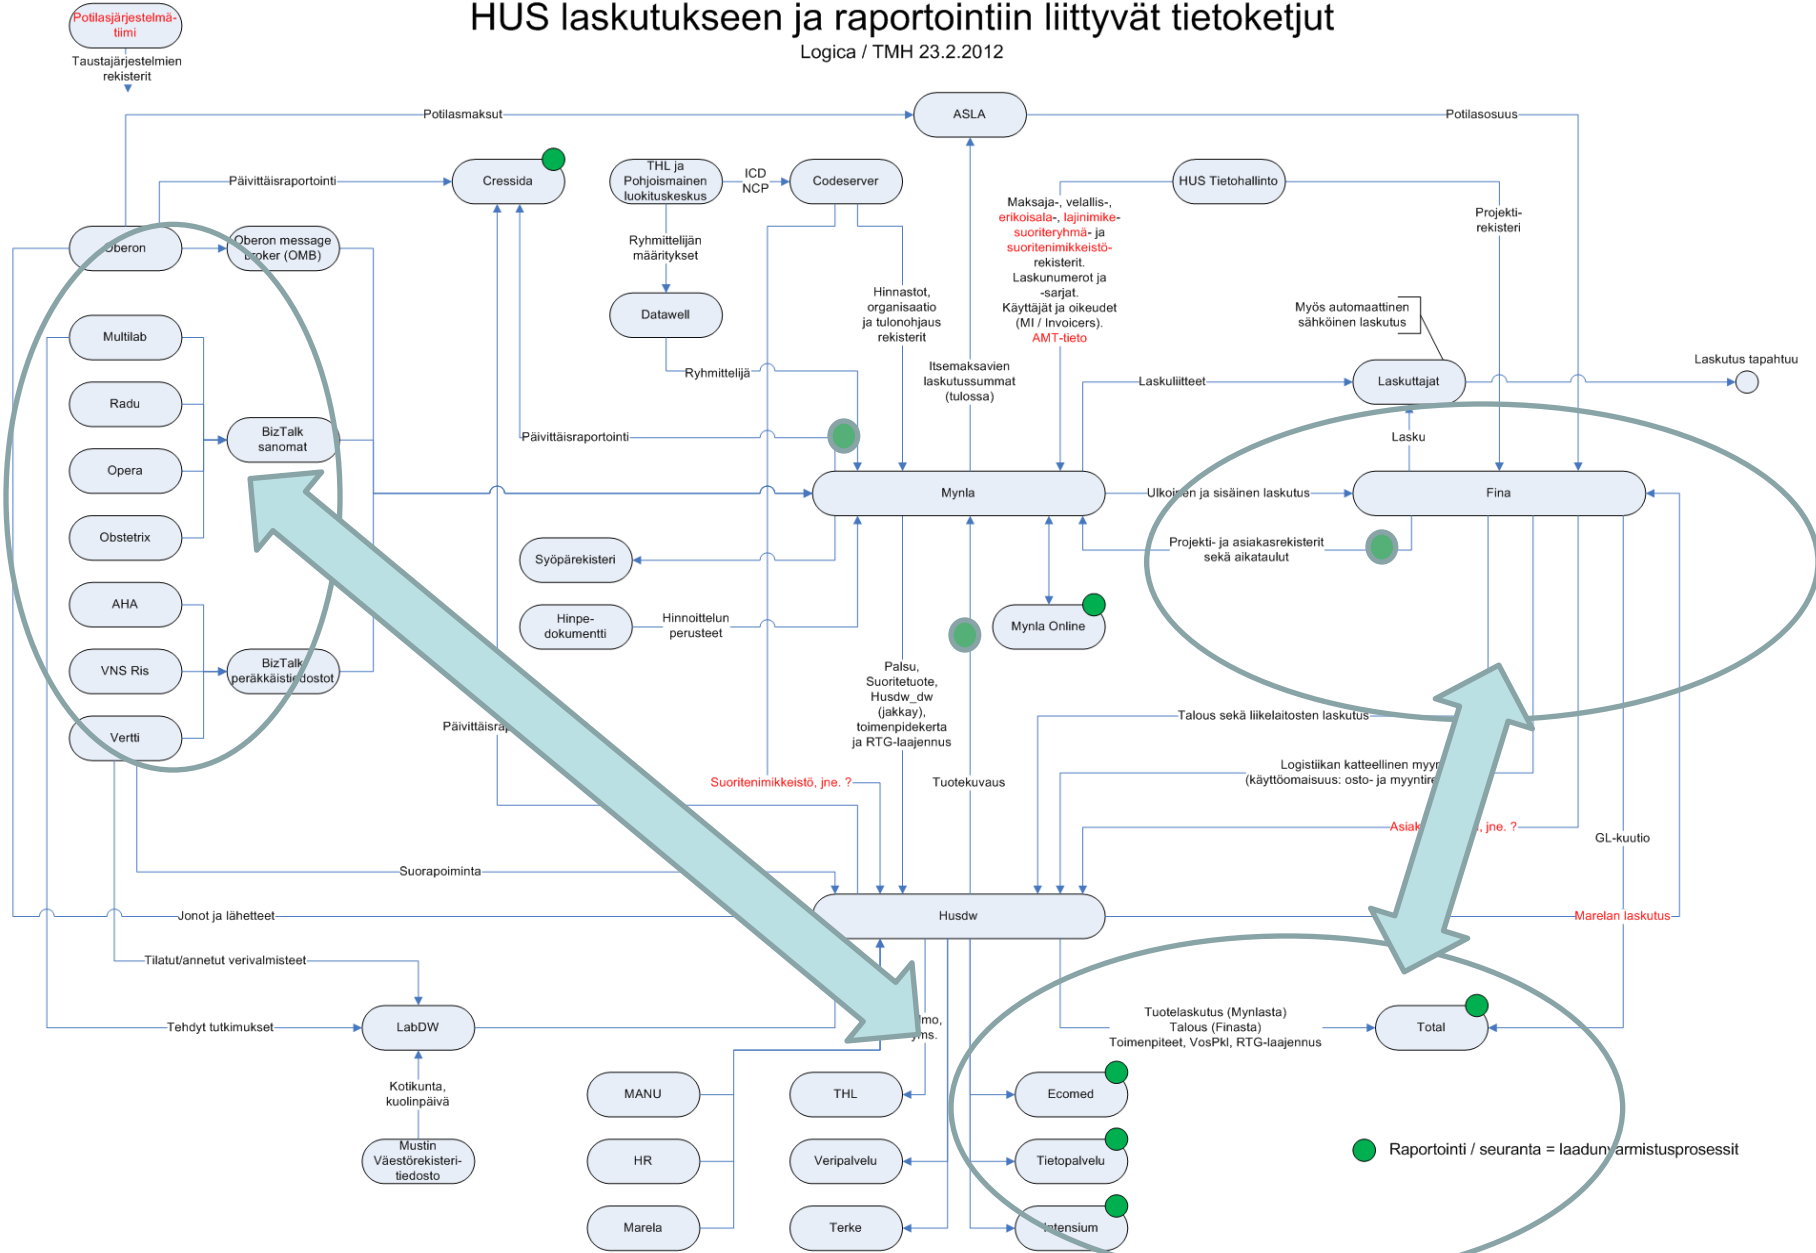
HUS laskutukseen ja raportointiin liittyvät tietoketjut
Logica / TMH 23.2.2012

Potilasjärjestelmä-tiimi
Taustajärjestelmien rekisterit

Potilasmaksut
ASLA
Potilasosuus

Päivittäisraportointi
Cressida
THL ja Pohjoismainen luokituskeskus
ICD NCP
Codeserver
HUS Tietohallinto

Oberon
Oberon message broker (OMB)

Ryhmittelijän määritykset
Datawell

Maksaja-, velallis-, erikoisala-, lajinimike-suoriteryhmä- ja suoritenimikkeistö-rekisterit. Laskunumerot ja -sarjat. Käyttäjät ja oikeudet (MI / Invoicers). AMT-tieto

Projekti-rekisteri

Hinnastot, organisaatio ja tulonohjaus rekisterit

Myös automaattinen sähköinen laskutus

Multilab
Radu
Opera
Obstetrix
BizTalk sanomat

Ryhmittelijä
Itsemaksavien laskutussummat (tulossa)
Laskuliitteet
Laskuttajat
Laskutus tapahtuu

Päivittäisraportointi
Lasku

Mynla
Ulkoinen ja sisäinen laskutus
Fina

Syöpärekisteri
Projekti- ja asiakasrekisterit sekä aikataulut

AHA
VNS Ris
BizTalk peräkkäistiedostot
Vertti

Hinpe-dokumentti
Hinnoittelun perusteet
Mynla Online

Palsu, Suoritetuote, Husdw_dw (jakkay), toimenpidekerta ja RTG-laajennus

Päivittäisrap

Talous sekä liikelaitosten laskutus
Logistiikan katteellinen myyn (käyttöomaisuus: osto- ja myyntire

Suoritenimikkeistö, jne. ?
Tuotekuvaus
Asiak, jne. ?
GL-kuutio

Suorapoiminta
Jonot ja lähetteet
Husdw
Marelan laskutus

Tilatut/annetut verivalmisteet

Tehdyt tutkimukset
LabDW
mo, yms.
Tuotelaskutus (Mynlasta) Talous (Finasta) Toimenpiteet, VosPkl, RTG-laajennus
Total

Kotikunta, kuolinpäivä
MANU
THL
Ecomed
Mustin Väestörekisteri-tiedosto
HR
Veripalvelu
Tietopalvelu
Raportointi / seuranta = laadunvarmistusprosessit
Marela
Terke
Intensium